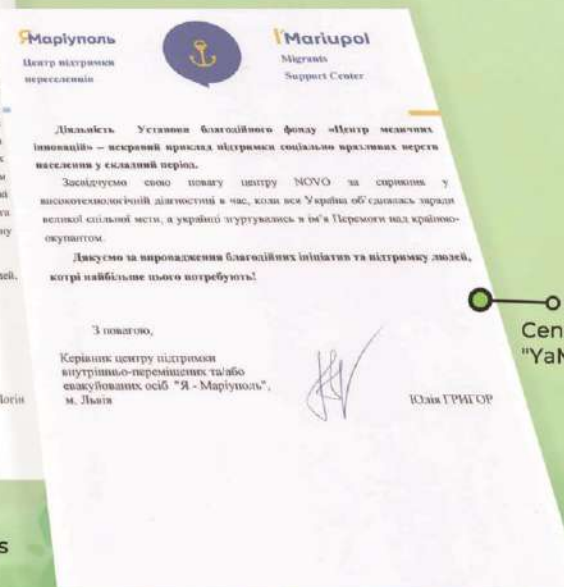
ЯМаріуполь
Центр підтримки переселенців

I'Mariupol
Migrants Support Center

Діяльність Установи благодійного фонду «Центр медичних інновацій» – яскравий приклад підтримки соціально вразливих верств населення у складний період.

Засвідчуємо свою повагу центру NOVO за сприяння у високотехнологічній діагностиці в час, коли вся Україна об'єдналась заради великої спільної мети, а українці згуртувались в ім'я Перемоги над країною-окупантом.

Дякуємо за впровадження благодійних ініціатив та підтримку людей, котрі найбільше цього потребують!

З повагою,

Керівник центру підтримки внутрішньо-переміщених та/або евакуйованих осіб "Я - Маріуполь", м. Львів

Юлія ГРИГОР

Cen
"YaM

s

логін